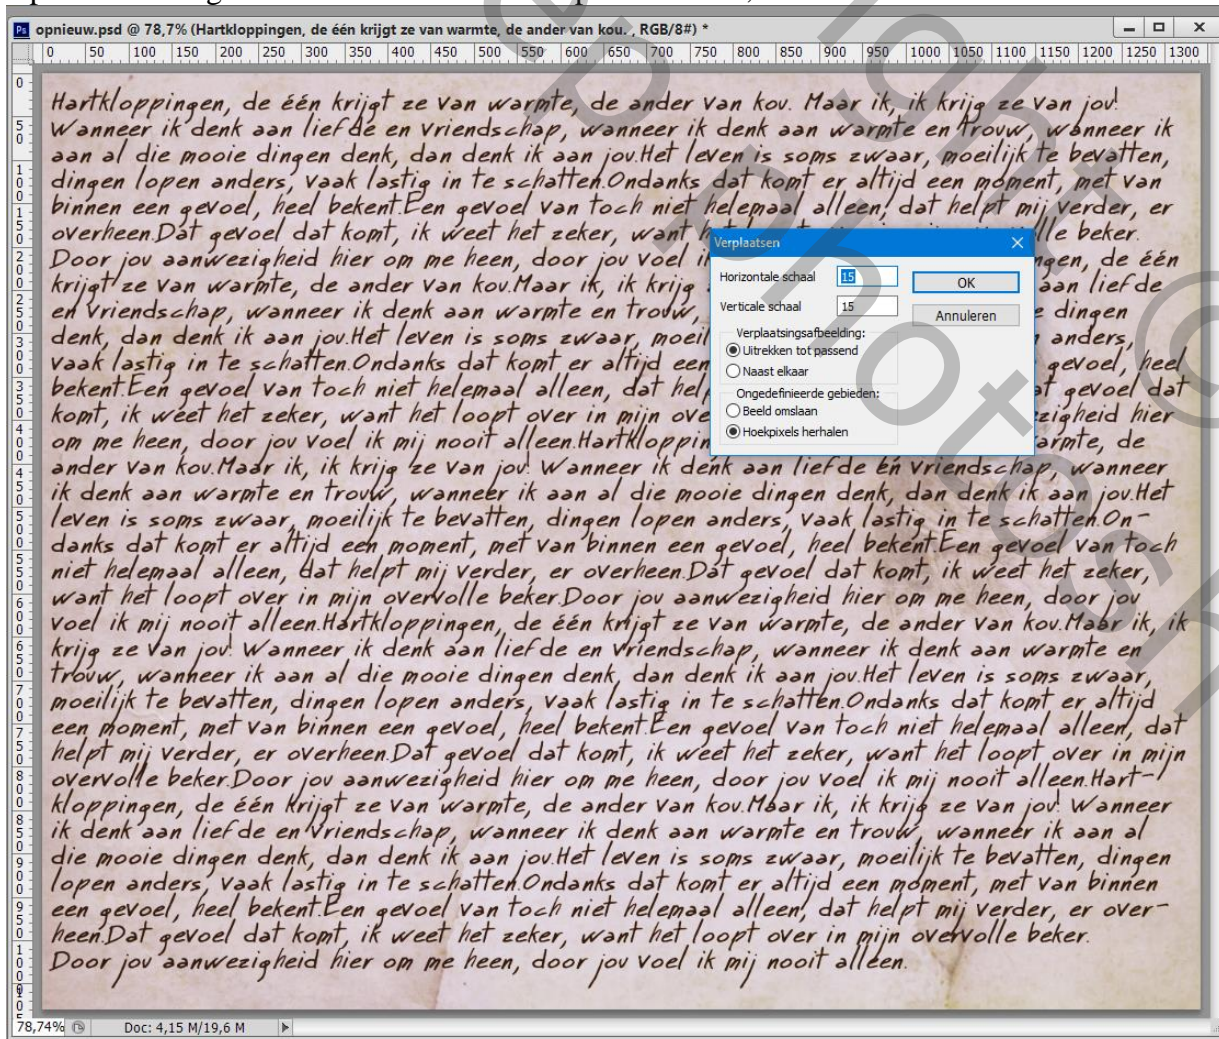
opnieuw.psd @ 78,7% (Hartkloppingen, de één krijgt ze van warmte, de ander van kou. , RGB/8#) *

0 50 100 150 200 250 300 350 400 450 500 550 600 650 700 750 800 850 900 950 1000 1050 1100 1150 1200 1250 1300

Hartkloppingen, de één krijgt ze van warmte, de ander van kou. Maar ik, ik krijg ze van jou! Wanneer ik denk aan liefde en vriendschap, wanneer ik denk aan warmte en trouw, wanneer ik aan al die mooie dingen denk, dan denk ik aan jou.Het leven is soms zwaar, moeilijk te bevatten, dingen lopen anders, vaak lastig in te schatten.Ondanks dat komt er altijd een moment, met van binnen een gevoel, heel bekent.Een gevoel van toch niet helemaal alleen, dat helpt mij verder, er overheen.Dat gevoel dat komt, ik weet het zeker, want h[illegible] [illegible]lle beker. Door jou aanwezigheid hier om me heen, door jou voel i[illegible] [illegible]gen, de één krijgt ze van warmte, de ander van kou.Maar ik, ik krijg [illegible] aan liefde en vriendschap, wanneer ik denk aan warmte en trouw, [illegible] dingen denk, dan denk ik aan jou.Het leven is soms zwaar, moeil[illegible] anders, vaak lastig in te schatten.Ondanks dat komt er altijd een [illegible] gevoel, heel bekent.Een gevoel van toch niet helemaal alleen, dat hel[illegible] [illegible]t gevoel dat komt, ik weet het zeker, want het loopt over in mijn ove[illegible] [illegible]zigheid hier om me heen, door jou voel ik mij nooit alleen.Hartkloppin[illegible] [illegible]armte, de ander van kou.Maar ik, ik krijg ze van jou! Wanneer ik denk aan liefde en vriendschap, wanneer ik denk aan warmte en trouw, wanneer ik aan al die mooie dingen denk, dan denk ik aan jou.Het leven is soms zwaar, moeilijk te bevatten, dingen lopen anders, vaak lastig in te schatten.Ondanks dat komt er altijd een moment, met van binnen een gevoel, heel bekent.Een gevoel van toch niet helemaal alleen, dat helpt mij verder, er overheen.Dat gevoel dat komt, ik weet het zeker, want het loopt over in mijn overvolle beker.Door jou aanwezigheid hier om me heen, door jou voel ik mij nooit alleen.Hartkloppingen, de één krijgt ze van warmte, de ander van kou.Maar ik, ik krijg ze van jou! Wanneer ik denk aan liefde en vriendschap, wanneer ik denk aan warmte en trouw, wanneer ik aan al die mooie dingen denk, dan denk ik aan jou.Het leven is soms zwaar, moeilijk te bevatten, dingen lopen anders, vaak lastig in te schatten.Ondanks dat komt er altijd een moment, met van binnen een gevoel, heel bekent.Een gevoel van toch niet helemaal alleen, dat helpt mij verder, er overheen.Dat gevoel dat komt, ik weet het zeker, want het loopt over in mijn overvolle beker.Door jou aanwezigheid hier om me heen, door jou voel ik mij nooit alleen.Hartkloppingen, de één krijgt ze van warmte, de ander van kou.Maar ik, ik krijg ze van jou! Wanneer ik denk aan liefde en vriendschap, wanneer ik denk aan warmte en trouw, wanneer ik aan al die mooie dingen denk, dan denk ik aan jou.Het leven is soms zwaar, moeilijk te bevatten, dingen lopen anders, vaak lastig in te schatten.Ondanks dat komt er altijd een moment, met van binnen een gevoel, heel bekent.Een gevoel van toch niet helemaal alleen, dat helpt mij verder, er overheen.Dat gevoel dat komt, ik weet het zeker, want het loopt over in mijn overvolle beker. Door jou aanwezigheid hier om me heen, door jou voel ik mij nooit alleen.

Verplaatsen
Horizontale schaal 15
Verticale schaal 15
OK
Annuleren
Verplaatsingsafbeelding:
Uitrekken tot passend
Naast elkaar
Ongedefinieerde gebieden:
Beeld omslaan
Hoekpixels herhalen

78,74% Doc: 4,15 M/19,6 M